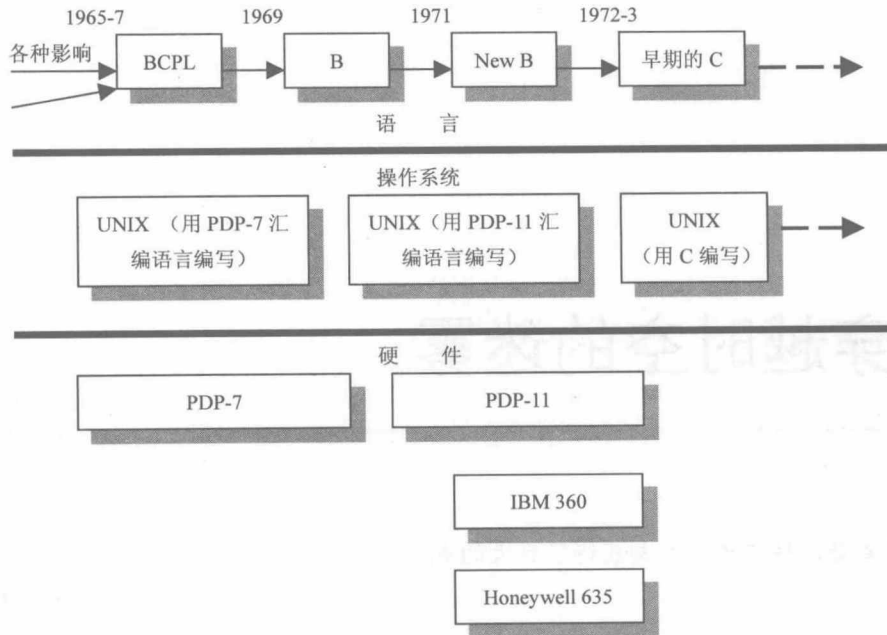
1965-7 1969 1971 1972-3

各种影响

BCPL

B

New B

早期的 C

语 言

操作系统

UNIX （用 PDP-7 汇编语言编写）

UNIX（用 PDP-11 汇编语言编写）

UNIX （用 C 编写）

硬 件

PDP-7

PDP-11

IBM 360

Honeywell 635